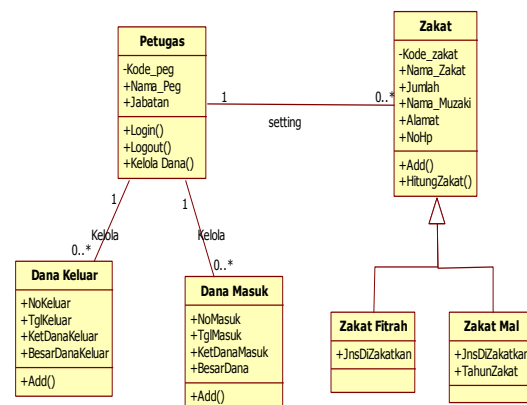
Petugas
-Kode_peg
+Nama_Peg
+Jabatan
+Login()
+Logout()
+Kelola Dana()

1
setting
0..*

Zakat
-Kode_zakat
+Nama_Zakat
+Jumlah
+Nama_Muzaki
+Alamat
+NoHp
+Add()
+HitungZakat()

1
Kelola
0..*

1
Kelola
0..*

Dana Keluar
+NoKeluar
+TglKeluar
+KetDanaKeluar
+BesarDanaKeluar
+Add()

Dana Masuk
+NoMasuk
+TglMasuk
+KetDanaMasuk
+BesarDana
+Add()

Zakat Fitrah
+JnsDiZakatkan

Zakat Mal
+JnsDiZakatkan
+TahunZakat